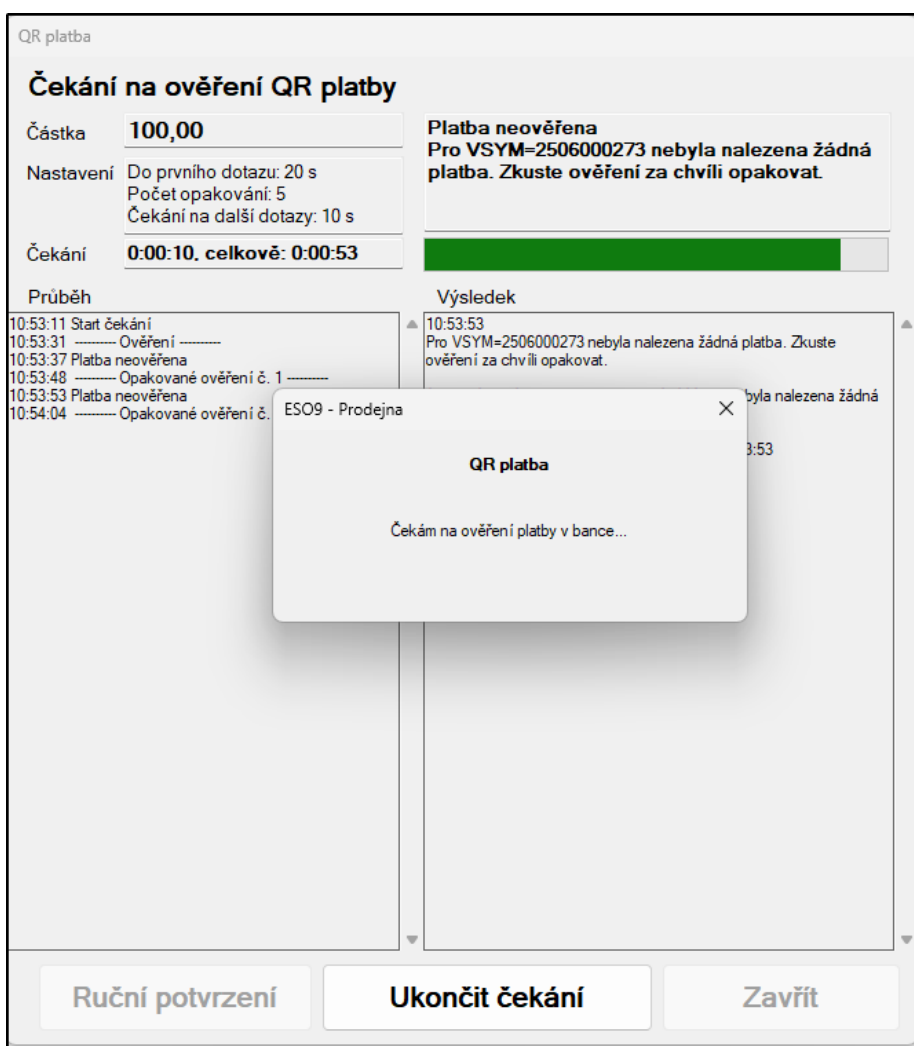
QR platba

Čekání na ověření QR platby

Částka 100,00

Nastavení Do prvního dotazu: 20 s
Počet opakování: 5
Čekání na další dotazy: 10 s

Čekání 0:00:10, celkově: 0:00:53

Platba neověřena
Pro VSYM=2506000273 nebyla nalezena žádná platba. Zkuste ověření za chvíli opakovat.

Průběh

10:53:11 Start čekání
10:53:31 --------- Ověření ---------
10:53:37 Platba neověřena
10:53:48 --------- Opakované ověření č. 1 ---------
10:53:53 Platba neověřena
10:54:04 --------- Opakované ověření č. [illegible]

Výsledek

10:53:53
Pro VSYM=2506000273 nebyla nalezena žádná platba. Zkuste ověření za chvíli opakovat.
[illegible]byla nalezena žádná
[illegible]:53

ESO9 - Prodejna

QR platba

Čekám na ověření platby v bance...

Ruční potvrzení

Ukončit čekání

Zavřít